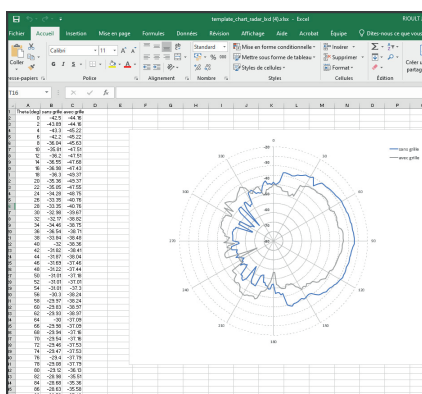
template_chart_radar_bd (4).xlsx - Excel

RIOULT

Fichier Accueil Insertion Mise en page Formules Données Révision Affichage Aide Acrobat Équipe Dites-nous ce que vous

Coller Calibri 11 G I S Standard Mise en forme conditionnelle Mettre sous forme de tableau Styles de cellules Insérer Supprimer Format Créer un partage

resse-papiers Police Alignement Nombre Styles Cellules Édition

T16 fx

| | A | B | C |
|---|---|---|---|
| 1 | Theta (deg) | sans grille | avec grille |
| 2 | 0 | -42.5 | -44.76 |
| 3 | 2 | -43.09 | -44.76 |
| 4 | 4 | -43.3 | -45.22 |
| 5 | 6 | -42.2 | -45.22 |
| 6 | 8 | -36.04 | -45.63 |
| 7 | 10 | -35.61 | -47.51 |
| 8 | 12 | -36.2 | -47.51 |
| 9 | 14 | -36.55 | -47.66 |
| 10 | 16 | -36.05 | -47.43 |
| 11 | 18 | -36.3 | -48.37 |
| 12 | 20 | -35.38 | -48.37 |
| 13 | 22 | -35.85 | -47.55 |
| 14 | 24 | -34.28 | -48.75 |
| 15 | 26 | -33.35 | -48.76 |
| 16 | 28 | -33.35 | -48.76 |
| 17 | 30 | -32.88 | -39.67 |
| 18 | 32 | -32.17 | -38.82 |
| 19 | 34 | -34.46 | -38.75 |
| 20 | 36 | -36.54 | -38.71 |
| 21 | 38 | -33.84 | -38.48 |
| 22 | 40 | -32 | -38.36 |
| 23 | 42 | -31.62 | -38.41 |
| 24 | 44 | -31.87 | -38.04 |
| 25 | 46 | -31.63 | -37.46 |
| 26 | 48 | -31.22 | -37.44 |
| 27 | 50 | -31.01 | -37.16 |
| 28 | 52 | -31.01 | -37.01 |
| 29 | 54 | -31.01 | -37.01 |
| 30 | 56 | -30.3 | -36.24 |
| 31 | 58 | -29.57 | -36.24 |
| 32 | 60 | -29.57 | -36.97 |
| 33 | 62 | -29.93 | -36.97 |
| 34 | 64 | -30 | -37.05 |
| 35 | 66 | -29.56 | -37.05 |
| 36 | 68 | -29.84 | -37.16 |
| 37 | 70 | -29.54 | -37.16 |
| 38 | 72 | -29.46 | -37.53 |
| 39 | 74 | -29.47 | -37.53 |
| 40 | 76 | -29.4 | -37.79 |
| 41 | 78 | -29.08 | -37.79 |
| 42 | 80 | -28.12 | -36.13 |
| 43 | 82 | -28.99 | -35.51 |
| 44 | 84 | -28.68 | -35.36 |
| 45 | 86 | -28.63 | -35.58 |

sans grille
avec grille

0 -10 -20 -30 -40 -50
30 60 90 120 150 180 210 240 270 300 330